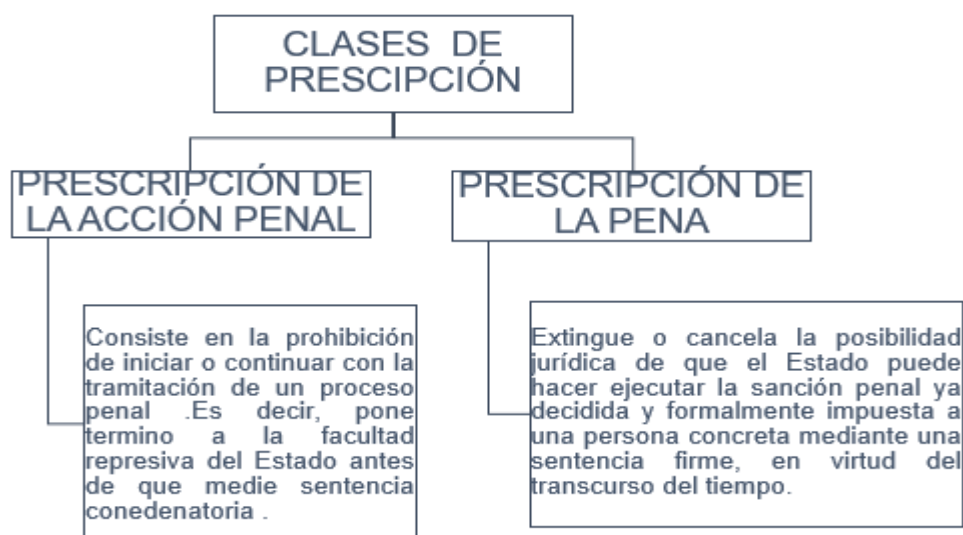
CLASES DE PRESCIPCIÓN

PRESCRIPCIÓN DE LA ACCIÓN PENAL

Consiste en la prohibición de iniciar o continuar con la tramitación de un proceso penal .Es decir, pone termino a la facultad represiva del Estado antes de que medie sentencia conedenatoria .

PRESCRIPCIÓN DE LA PENA

Extingue o cancela la posibilidad jurídica de que el Estado puede hacer ejecutar la sanción penal ya decidida y formalmente impuesta a una persona concreta mediante una sentencia firme, en virtud del transcurso del tiempo.